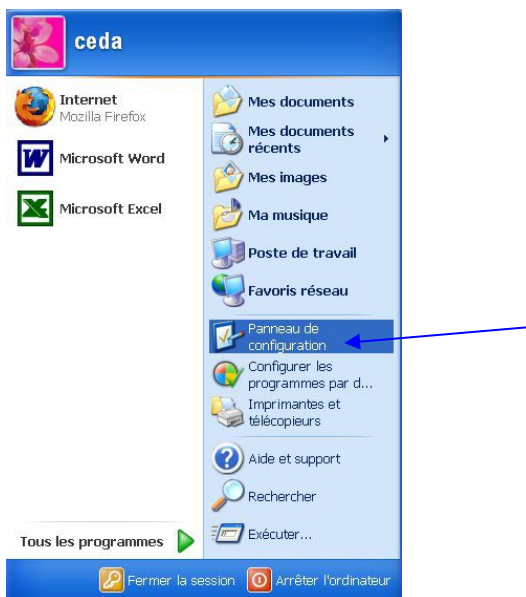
ceda

Internet
Mozilla Firefox

Microsoft Word

Microsoft Excel

Tous les programmes

Mes documents

Mes documents récents

Mes images

Ma musique

Poste de travail

Favoris réseau

Panneau de configuration

Configurer les programmes par d...

Imprimantes et télécopieurs

Aide et support

Rechercher

Exécuter...

Fermer la session

Arrêter l'ordinateur